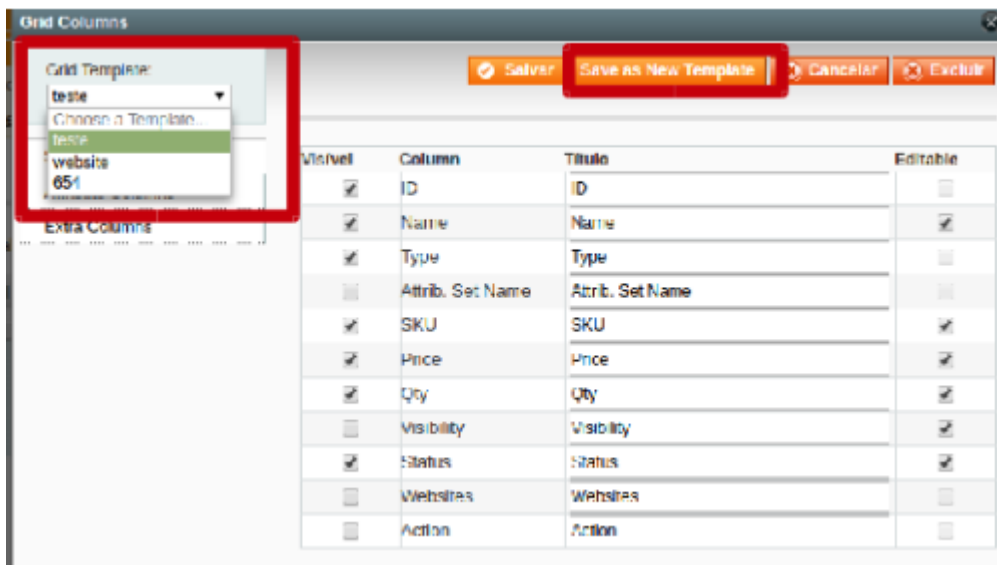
Grid Columns

Grid Template:

teste

Choose a Template...

teste

website

654

Extra Columns

Salvar

Save as New Template

Cancelar

Excluir

| Visível | Column | Titulo | Editable |
|---|---|---|---|
| ☑ | ID | ID | ☐ |
| ☑ | Name | Name | ☑ |
| ☑ | Type | Type | ☐ |
| ☐ | Attrib. Set Name | Attrib. Set Name | ☐ |
| ☑ | SKU | SKU | ☑ |
| ☑ | Price | Price | ☑ |
| ☑ | Qty | Qty | ☑ |
| ☐ | Visibility | Visibility | ☑ |
| ☑ | Status | Status | ☑ |
| ☐ | Websites | Websites | ☐ |
| ☐ | Action | Action | ☐ |